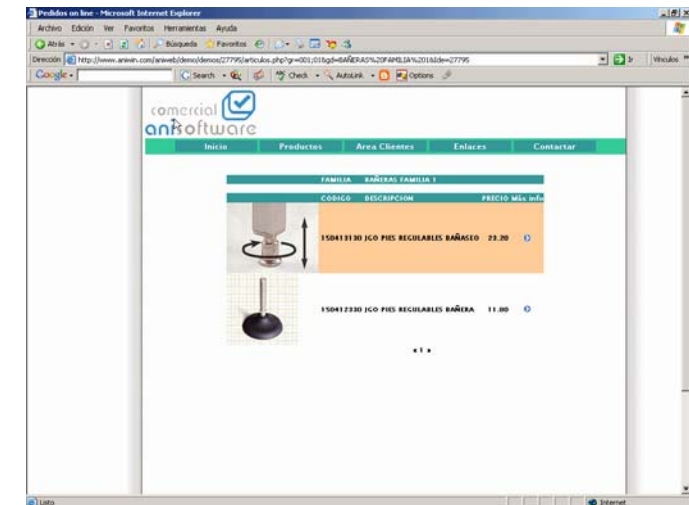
Pedidos on line - Microsoft Internet Explorer

Archivo Edición Ver Favoritos Herramientas Ayuda

Atrás Búsqueda Favoritos

Dirección http://www.aniwin.com/aniweb/demo/demos/27795/articulos.php?gr=001;01&gd=BAÑERAS%20FAMILIA%201&ide=27795 Ir Vínculos

Google - Search Check AutoLink Options

comercial anisoftware

Inicio Productos Area Clientes Enlaces Contactar

FAMILIA BAÑERAS FAMILIA 1

| CODIGO | DESCRIPCION | PRECIO | Más info |
|---|---|---|---|
| 150413130 | JGO PIES REGULABLES BAÑASEO | 23.20 | |
| 150412330 | JGO PIES REGULABLES BAÑERA | 11.00 | |

« 1 »

Listo Internet